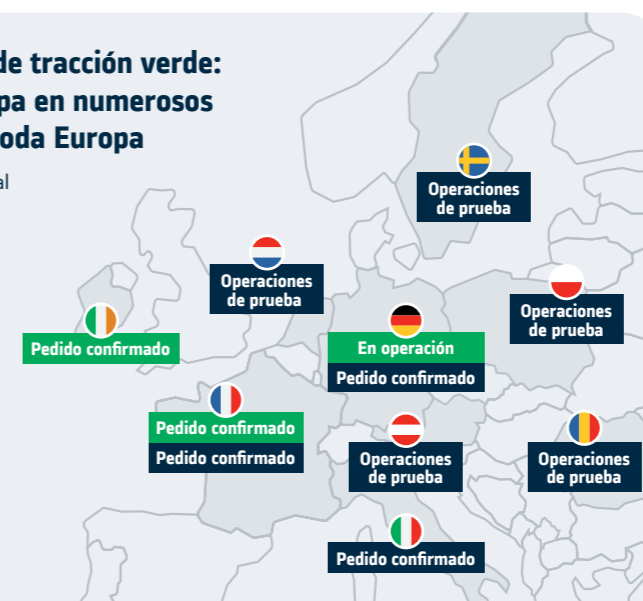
de tracción verde:
pa en numerosos
oda Europa

al

Operaciones de prueba

Operaciones de prueba

Operaciones de prueba

Pedido confirmado

En operación

Pedido confirmado

Pedido confirmado

Pedido confirmado

Operaciones de prueba

Operaciones de prueba

Pedido confirmado